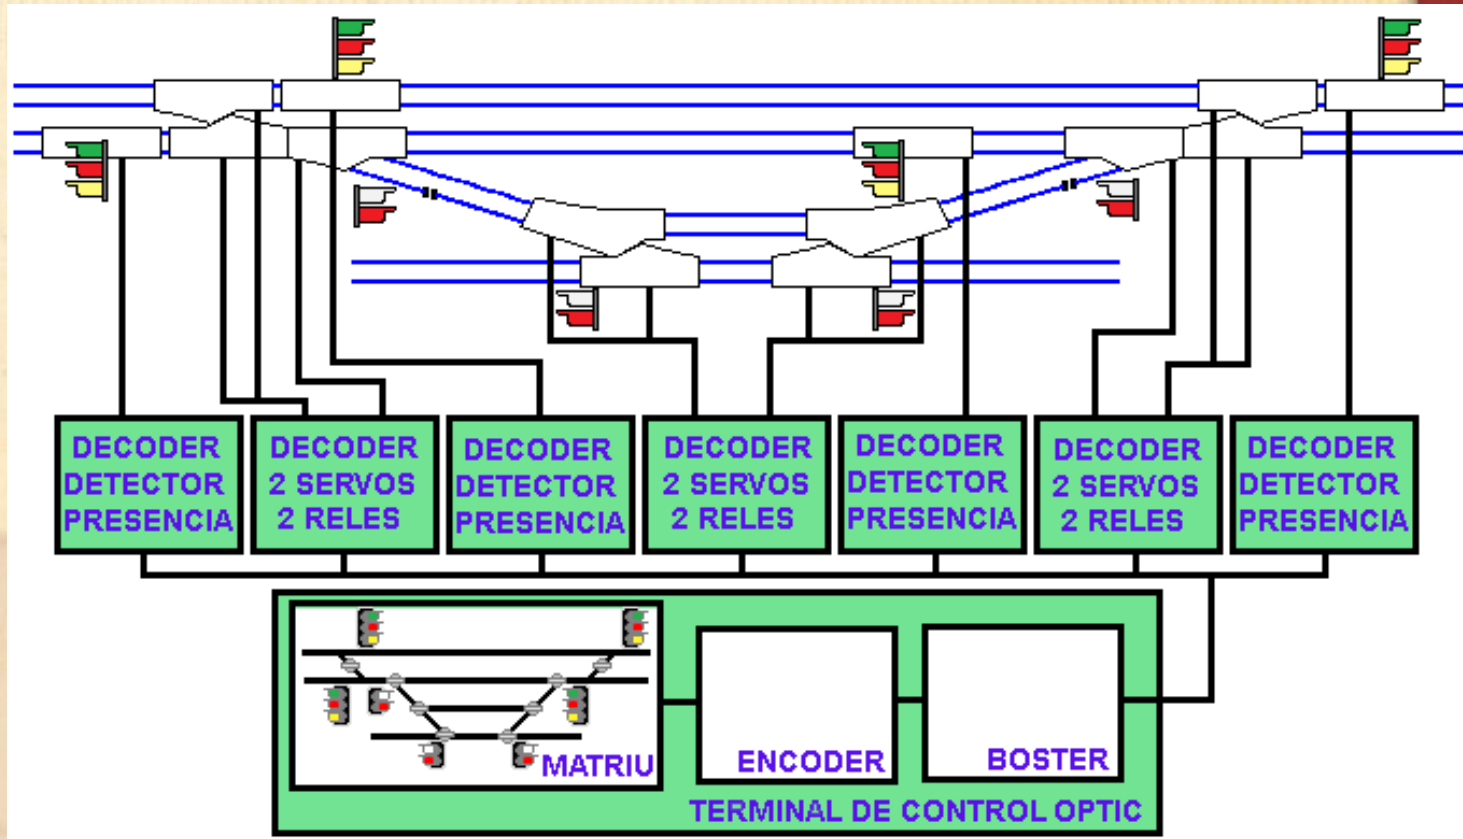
DECODER DETECTOR PRESENCIA

DECODER 2 SERVOS 2 RELES

DECODER DETECTOR PRESENCIA

DECODER 2 SERVOS 2 RELES

DECODER DETECTOR PRESENCIA

DECODER 2 SERVOS 2 RELES

DECODER DETECTOR PRESENCIA

MATRIU

ENCODER

BOSTER

TERMINAL DE CONTROL OPTIC